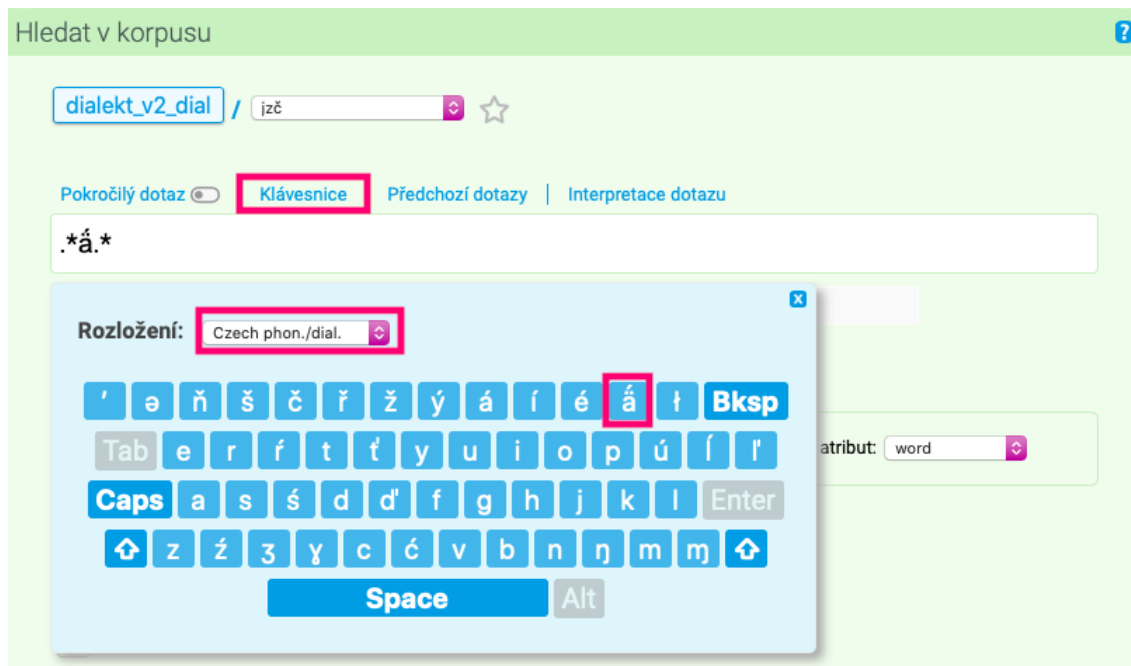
Hledat v korpusu

?

dialekt_v2_dial / jzč

Pokročilý dotaz | Klávesnice | Předchozí dotazy | Interpretace dotazu

.*ά̈.*

Rozložení: Czech phon./dial.

ʹ ə ň š č ř ž ý á í é ά̈ ł Bksp

Tab e r ŕ t ť y u i o p ú ĺ ľ

Caps a s ś d ď f g h j k l Enter

⇧ z ź ʒ ɣ c ć v b n ŋ m ɱ ⇧

Space Alt

atribut: word